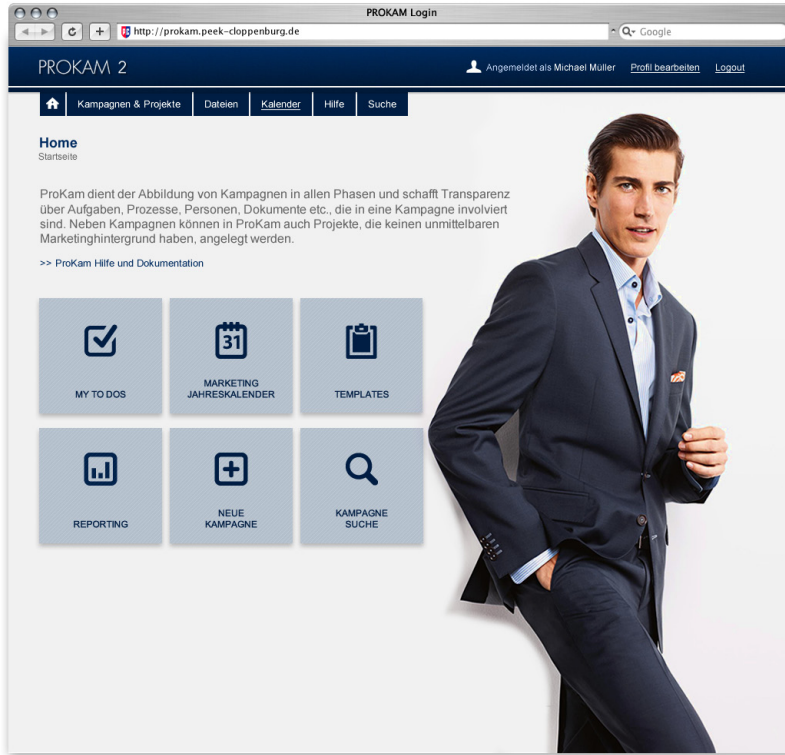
PROKAM Login

http://prokam.peek-cloppenburg.de

Google

PROKAM 2

Angemeldet als Michael Müller Profil bearbeiten Logout

Kampagnen & Projekte Dateien Kalender Hilfe Suche

Home
Startseite

ProKam dient der Abbildung von Kampagnen in allen Phasen und schafft Transparenz über Aufgaben, Prozesse, Personen, Dokumente etc., die in eine Kampagne involviert sind. Neben Kampagnen können in ProKam auch Projekte, die keinen unmittelbaren Marketinghintergrund haben, angelegt werden.

>> ProKam Hilfe und Dokumentation

MY TO DOS

31
MARKETING JAHRESKALENDER

TEMPLATES

REPORTING

NEUE KAMPAGNE

KAMPAGNE SUCHE